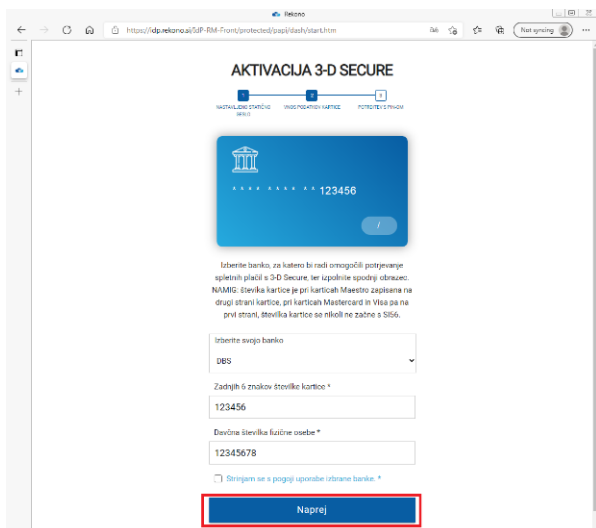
Rekono

https://idp.rekono.si/IdP-RM-Front/protected/papi/dash/start.htm

Not syncing

AKTIVACIJA 3-D SECURE

1 NASTAVLJENJE STATIČNE GESLO
2 VNOS PODATKOV KARTICE
3 POTRDITEV S PINOM

\* \* \* \* \* \* \* \* \* \* 123456

/

Izberite banko, za katero bi radi omogočili potrjevanje spletnih plačil s 3-D Secure, ter izpolnite spodnji obrazec. NAMIG: številka kartice je pri karticah Maestro zapisana na drugi strani kartice, pri karticah Mastercard in Visa pa na prvi strani, številka kartice se nikoli ne začne s SI56.

Izberite svojo banko
DBS

Zadnjih 6 znakov številke kartice *
123456

Davčna številka fizične osebe *
12345678

Strinjam se s pogoji uporabe izbrane banke. *

Naprej